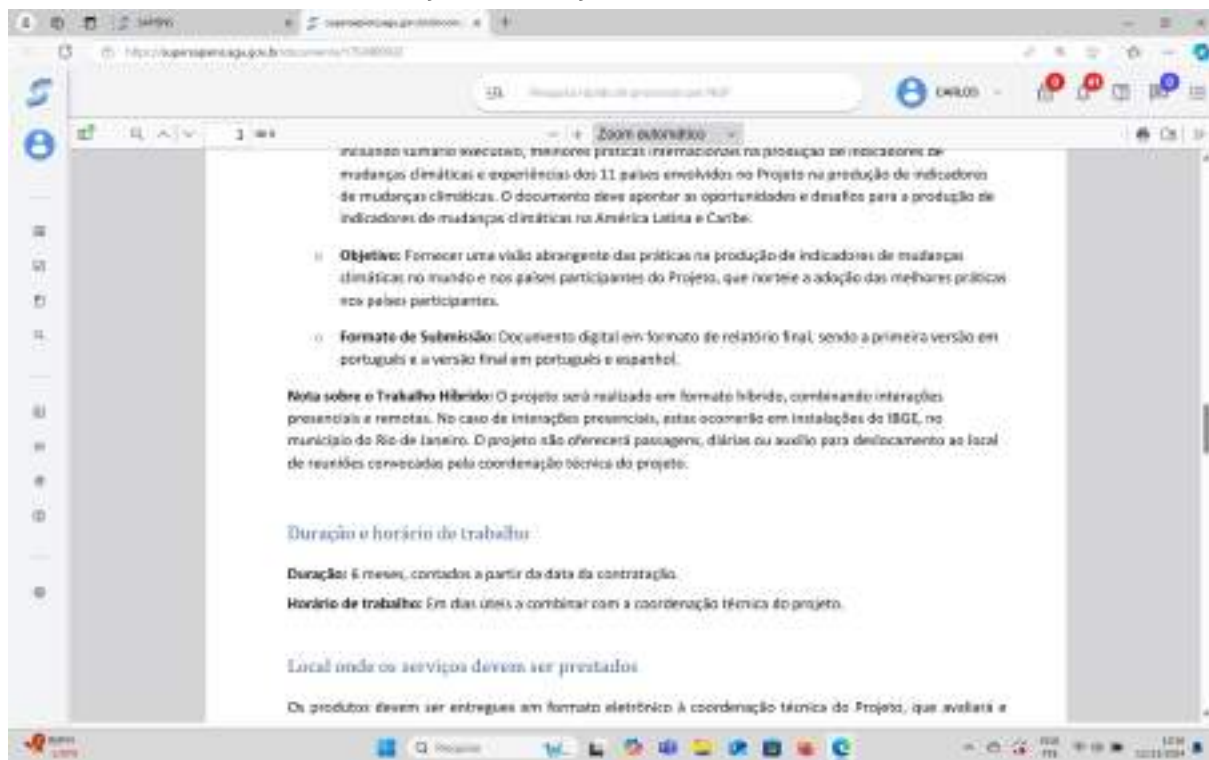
incluindo sumário executivo, melhores práticas internacionais na produção de indicadores de mudanças climáticas e experiências dos 11 países envolvidos no Projeto na produção de indicadores de mudanças climáticas. O documento deve apontar as oportunidades e desafios para a produção de indicadores de mudanças climáticas na América Latina e Caribe.

Objetivo: Fornecer uma visão abrangente das práticas na produção de indicadores de mudanças climáticas no mundo e nos países participantes do Projeto, que norteie a adoção das melhores práticas nos países participantes.

Formato de Submissão: Documento digital em formato de relatório final, sendo a primeira versão em português e a versão final em português e espanhol.

Nota sobre o Trabalho Híbrido: O projeto será realizado em formato híbrido, combinando interações presenciais e remotas. No caso de interações presenciais, estas ocorrerão em instalações do IBGE, no município do Rio de Janeiro. O projeto não oferecerá passagens, diárias ou auxílio para deslocamento ao local de reuniões convocadas pela coordenação técnica do projeto.

Duração e horário de trabalho

Duração: 6 meses, contados a partir da data da contratação.

Horário de trabalho: Em dias úteis a combinar com a coordenação técnica do projeto.

Local onde os serviços devem ser prestados

Os produtos devem ser entregues em formato eletrônico à coordenação técnica do Projeto, que avaliará e